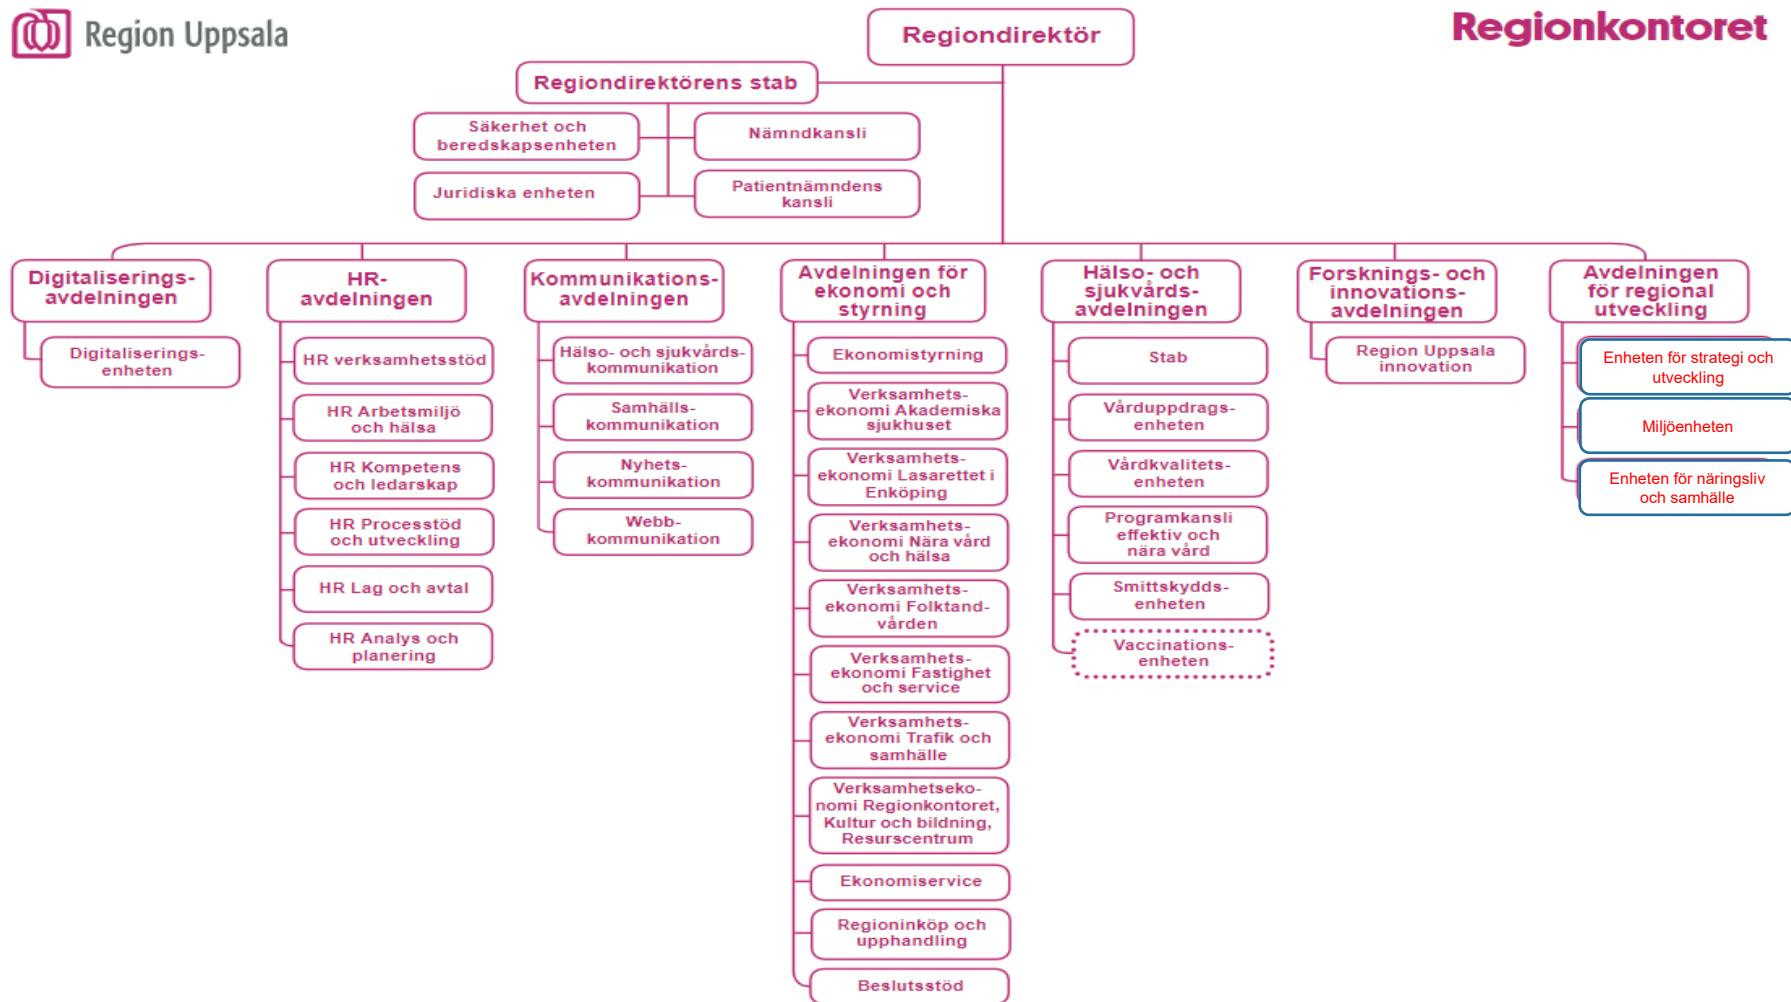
Region Uppsala

Regionkontoret

Regiondirektör

Regiondirektörens stab

Säkerhet och beredskapsenheten

Nämndkansli

Juridiska enheten

Patientnämndens kansli

Digitaliseringsavdelningen

Digitaliseringsenheten

HR-avdelningen

HR verksamhetsstöd

HR Arbetsmiljö och hälsa

HR Kompetens och ledarskap

HR Processtöd och utveckling

HR Lag och avtal

HR Analys och planering

Kommunikationsavdelningen

Hälso- och sjukvårdskommunikation

Samhällskommunikation

Nyhetskommunikation

Webbkommunikation

Avdelningen för ekonomi och styrning

Ekonomistyrning

Verksamhetsekonomi Akademiska sjukhuset

Verksamhetsekonomi Lasarettet i Enköping

Verksamhetsekonomi Nära vård och hälsa

Verksamhetsekonomi Folktandvården

Verksamhetsekonomi Fastighet och service

Verksamhetsekonomi Trafik och samhälle

Verksamhetsekonomi Regionkontoret, Kultur och bildning, Resurscentrum

Ekonomiservice

Regioninköp och upphandling

Beslutsstöd

Hälso- och sjukvårdsavdelningen

Stab

Vårduppdragsenheten

Vårdkvalitetsenheten

Programkansli effektiv och nära vård

Smittskyddsenheten

Vaccinationsenheten

Forsknings- och innovationsavdelningen

Region Uppsala innovation

Avdelningen för regional utveckling

Enheten för strategi och utveckling

Miljöenheten

Enheten för näringsliv och samhälle